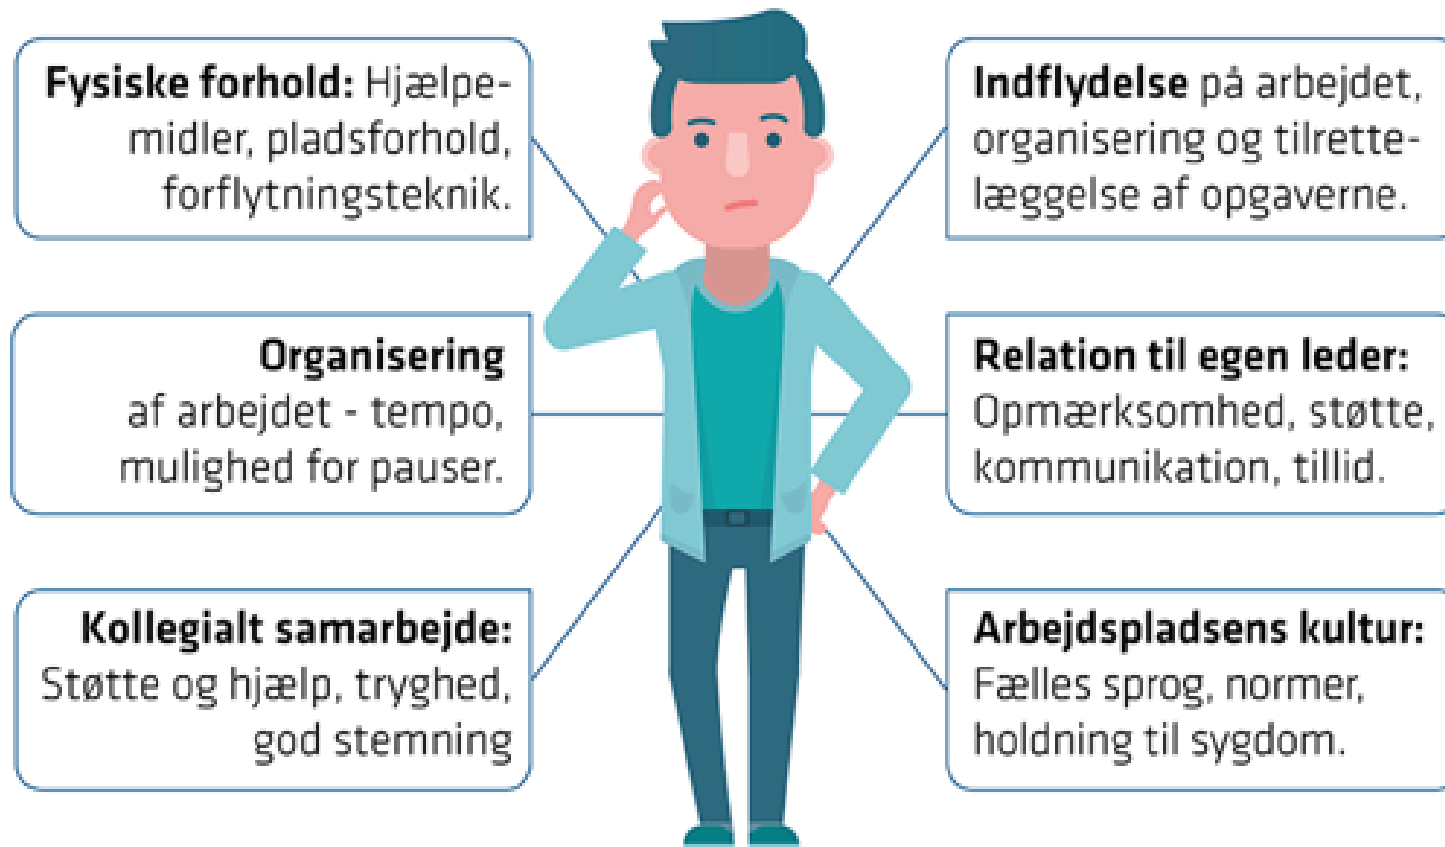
**Fysiske forhold:** Hjælpemidler, pladsforhold, forflytningsteknik.

**Organisering** af arbejdet - tempo, mulighed for pauser.

**Kollegialt samarbejde:** Støtte og hjælp, tryghed, god stemning

**Indflydelse** på arbejdet, organisering og tilrettelæggelse af opgaverne.

**Relation til egen leder:** Opmærksomhed, støtte, kommunikation, tillid.

**Arbejdspladsens kultur:** Fælles sprog, normer, holdning til sygdom.